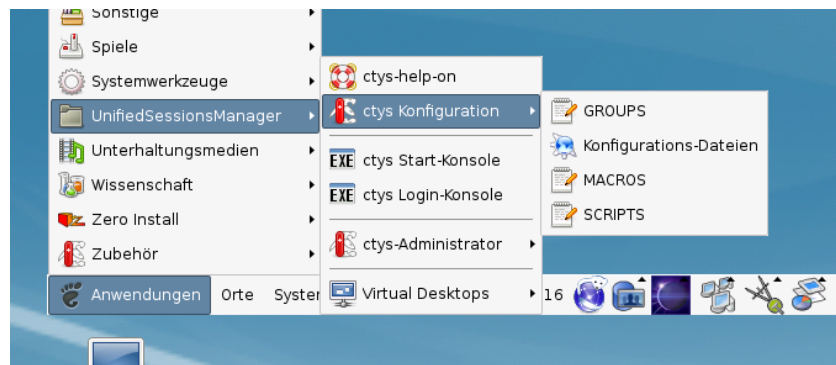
Sonstige
Spiele
Systemwerkzeuge
UnifiedSessionsManager
Unterhaltungsmedien
Wissenschaft
Zero Install
Zubehör

ctys-help-on
ctys Konfiguration
ctys Start-Konsole
ctys Login-Konsole
ctys-Administrator
Virtual Desktops

GROUPS
Konfigurations-Dateien
MACROS
SCRIPTS

Anwendungen Orte Syster

16